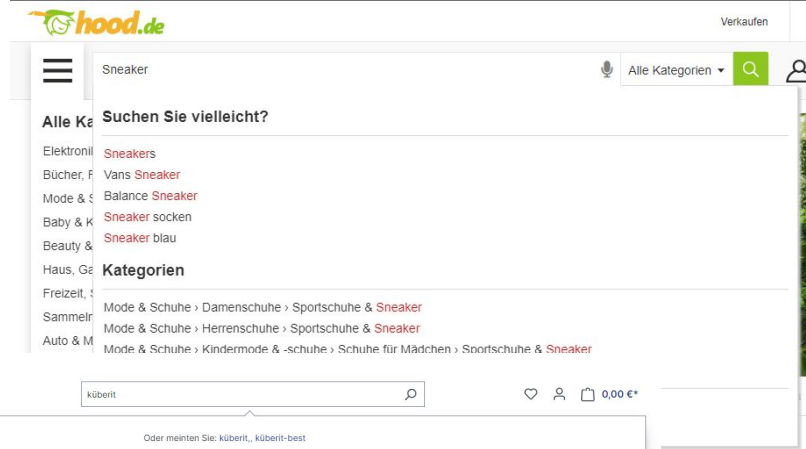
hood.de

Verkaufen

Sneaker

Alle Kategorien

Alle Ka

Elektroni

Bücher, F

Mode & S

Baby & K

Beauty &

Haus, Ga

Freizeit,

Sammeln

Auto & M

Suchen Sie vielleicht?

Sneakers

Vans Sneaker

Balance Sneaker

Sneaker socken

Sneaker blau

Kategorien

Mode & Schuhe › Damenschuhe › Sportschuhe & Sneaker

Mode & Schuhe › Herrenschuhe › Sportschuhe & Sneaker

Mode & Schuhe › Kindermode & -schuhe › Schuhe für Mädchen › Sportschuhe & Sneaker

küberit

0,00 €*

Oder meinten Sie: küberit,, küberit-best